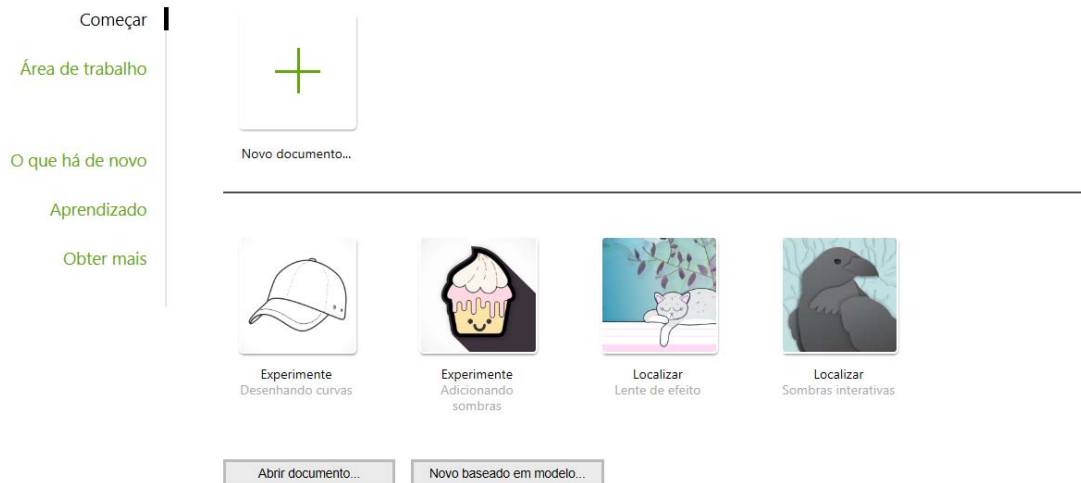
Começar

Área de trabalho

O que há de novo

Aprendizado

Obter mais

Novo documento...

Experimente
Desenhando curvas

Experimente
Adicionando sombras

Localizar
Lente de efeito

Localizar
Sombras interativas

Abrir documento...

Novo baseado em modelo...